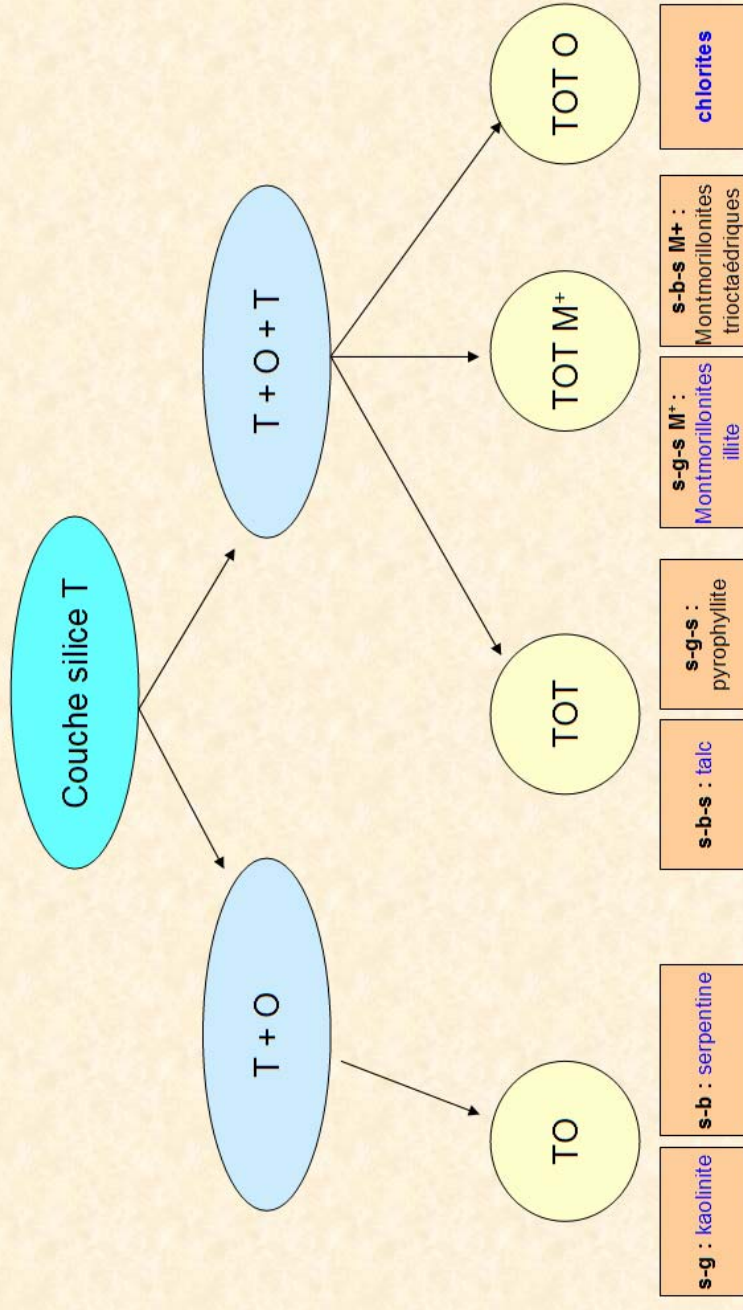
Couche silice T

T + O

T + O + T

TO

TOT

TOT $M^{+}$

TOT O

s-g : kaolinite

s-b : serpentine

s-b-s : talc

s-g-s : pyrophyllite

s-g-s $M^{+}$ : Montmorillonites illite

s-b-s $M^{+}$ : Montmorillonites trioctaédriques

chlorites